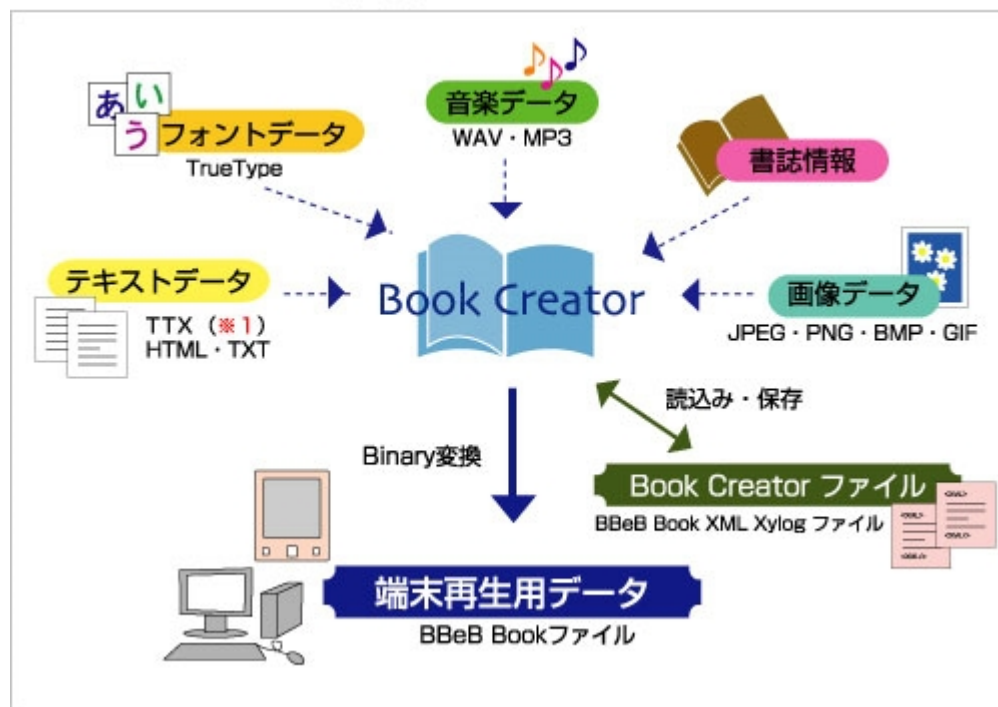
あ い う フォントデータ
TrueType

音楽データ
WAV・MP3

書誌情報

テキストデータ
TTX（※1）
HTML・TXT

Book Creator

画像データ
JPEG・PNG・BMP・GIF

読込み・保存

Binary変換

Book Creator ファイル
BBeB Book XML Xylog ファイル

端末再生用データ
BBeB Bookファイル